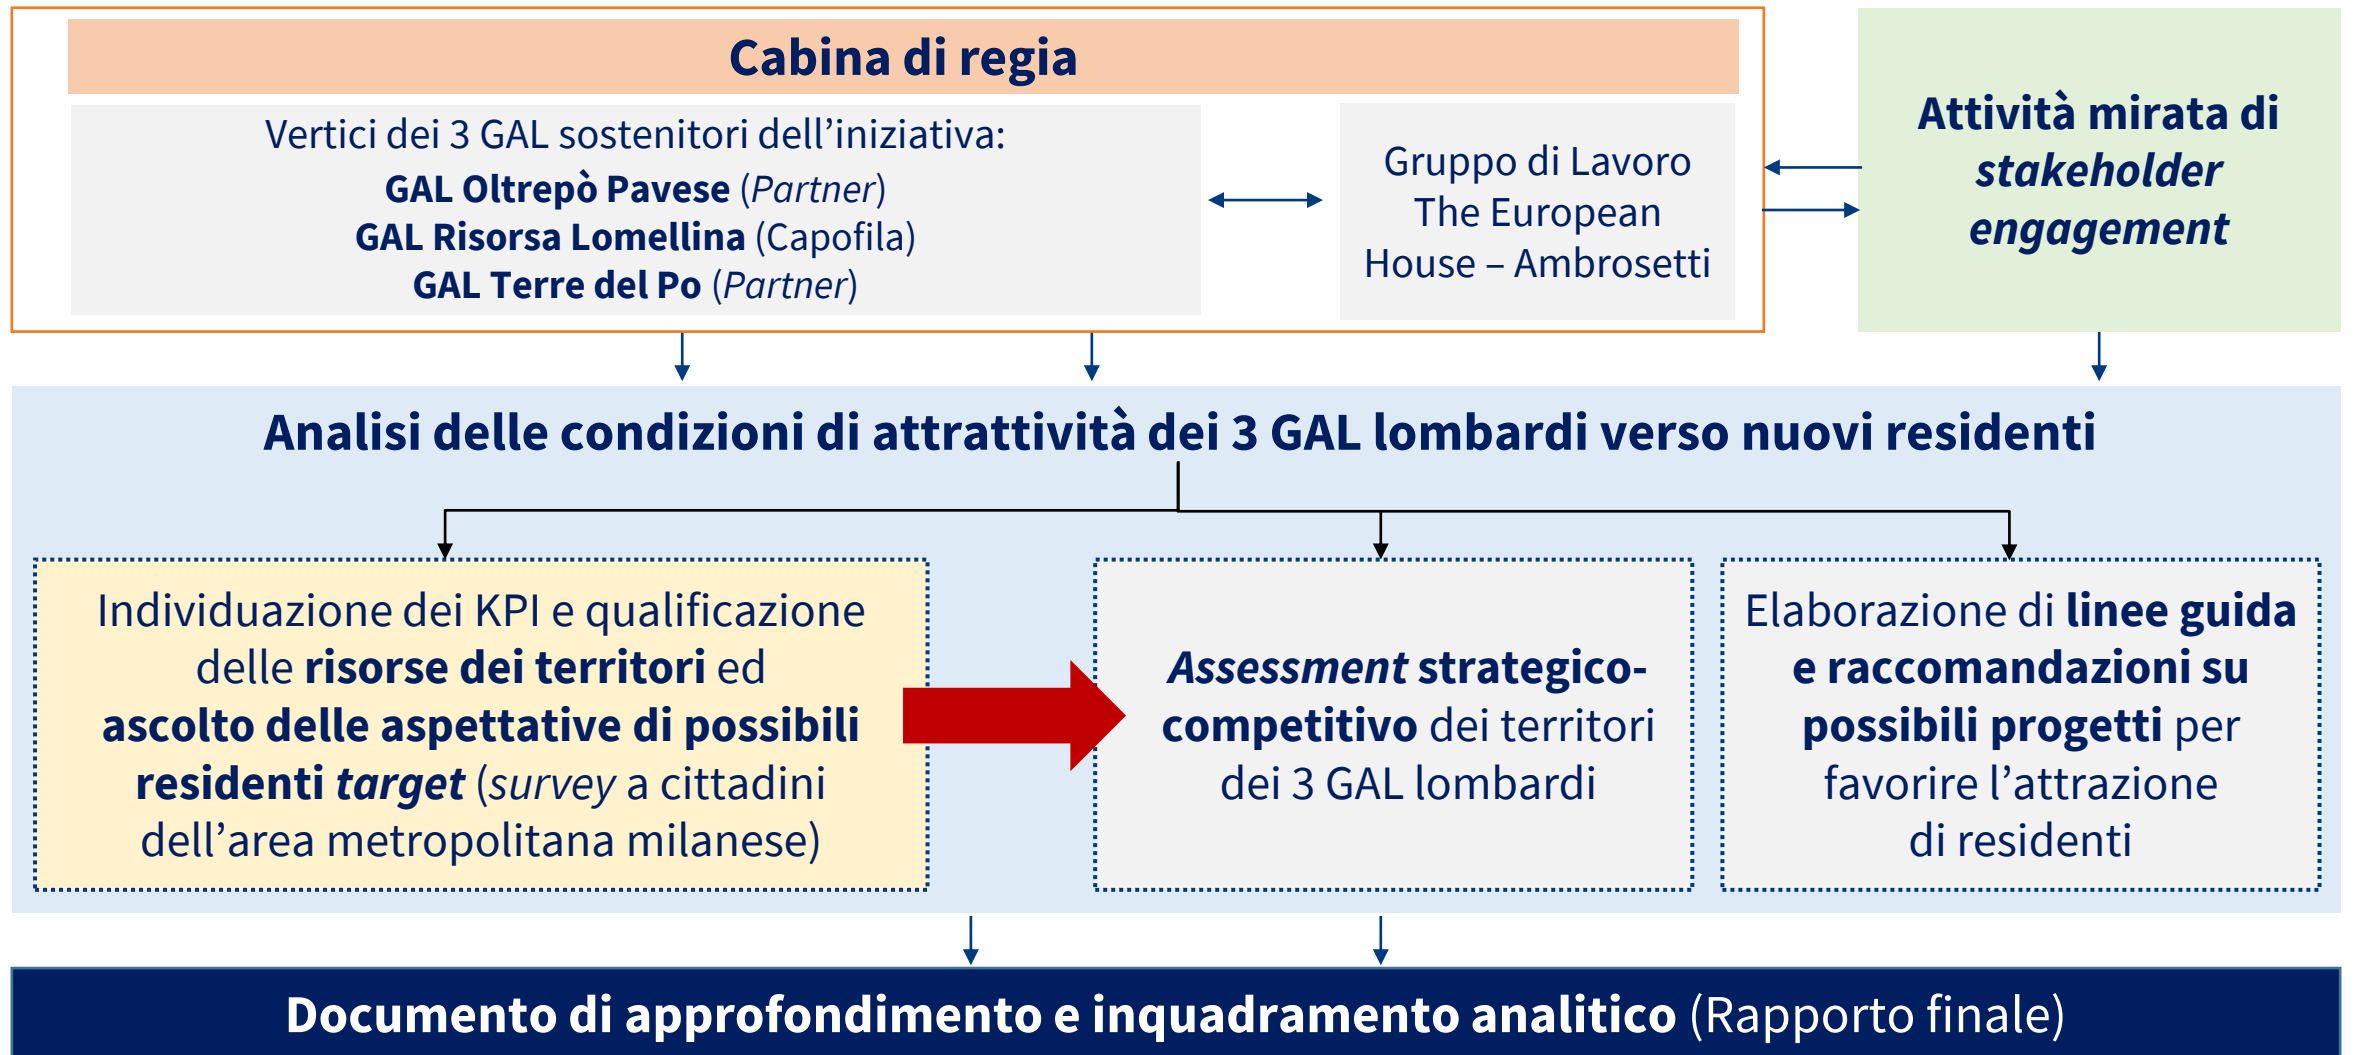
Cabina di regia

Vertici dei 3 GAL sostenitori dell'iniziativa:
GAL Oltrepò Pavese (Partner)
GAL Risorsa Lomellina (Capofila)
GAL Terre del Po (Partner)

Gruppo di Lavoro The European House – Ambrosetti

Attività mirata di stakeholder engagement

Analisi delle condizioni di attrattività dei 3 GAL lombardi verso nuovi residenti

Individuazione dei KPI e qualificazione delle risorse dei territori ed ascolto delle aspettative di possibili residenti target (survey a cittadini dell'area metropolitana milanese)

Assessment strategico-competitivo dei territori dei 3 GAL lombardi

Elaborazione di linee guida e raccomandazioni su possibili progetti per favorire l'attrazione di residenti

Documento di approfondimento e inquadramento analitico (Rapporto finale)